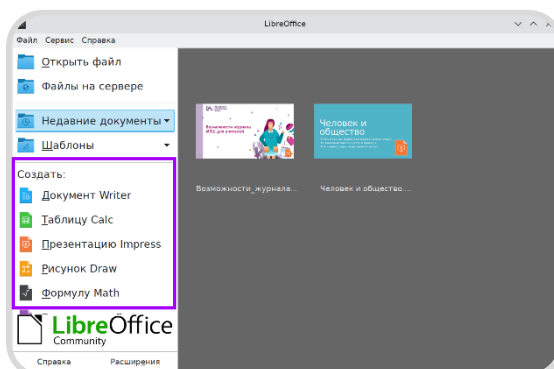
LibreOffice

Файл Сервис Справка

Открыть файл

Файлы на сервере

Недавние документы

Шаблоны

Создать:

Документ Writer

Таблицу Calc

Презентацию Impress

Рисунок Draw

Формулу Math

LibreOffice Community

Справка Расширения

Возможности журнала ИПБ для учителей

Человек и общество

Возможности_журнала...

Человек и общество...